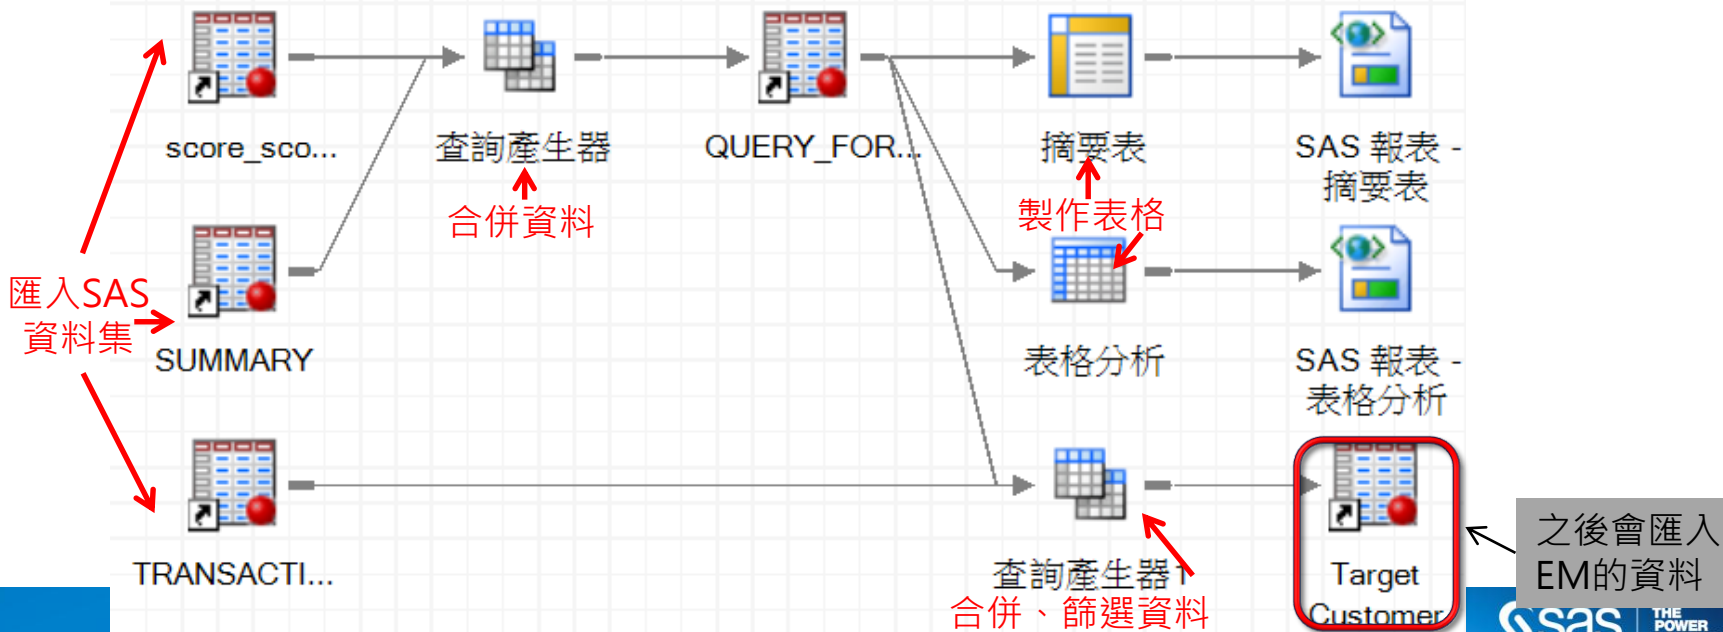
score_sco...

查詢產生器

合併資料

QUERY_FOR...

摘要表

製作表格

SAS 報表 - 摘要表

匯入SAS 資料集

SUMMARY

表格分析

SAS 報表 - 表格分析

TRANSACTI...

查詢產生器 1

合併、篩選資料

Target Customer

之後會匯入 EM的資料

sas THE POWER